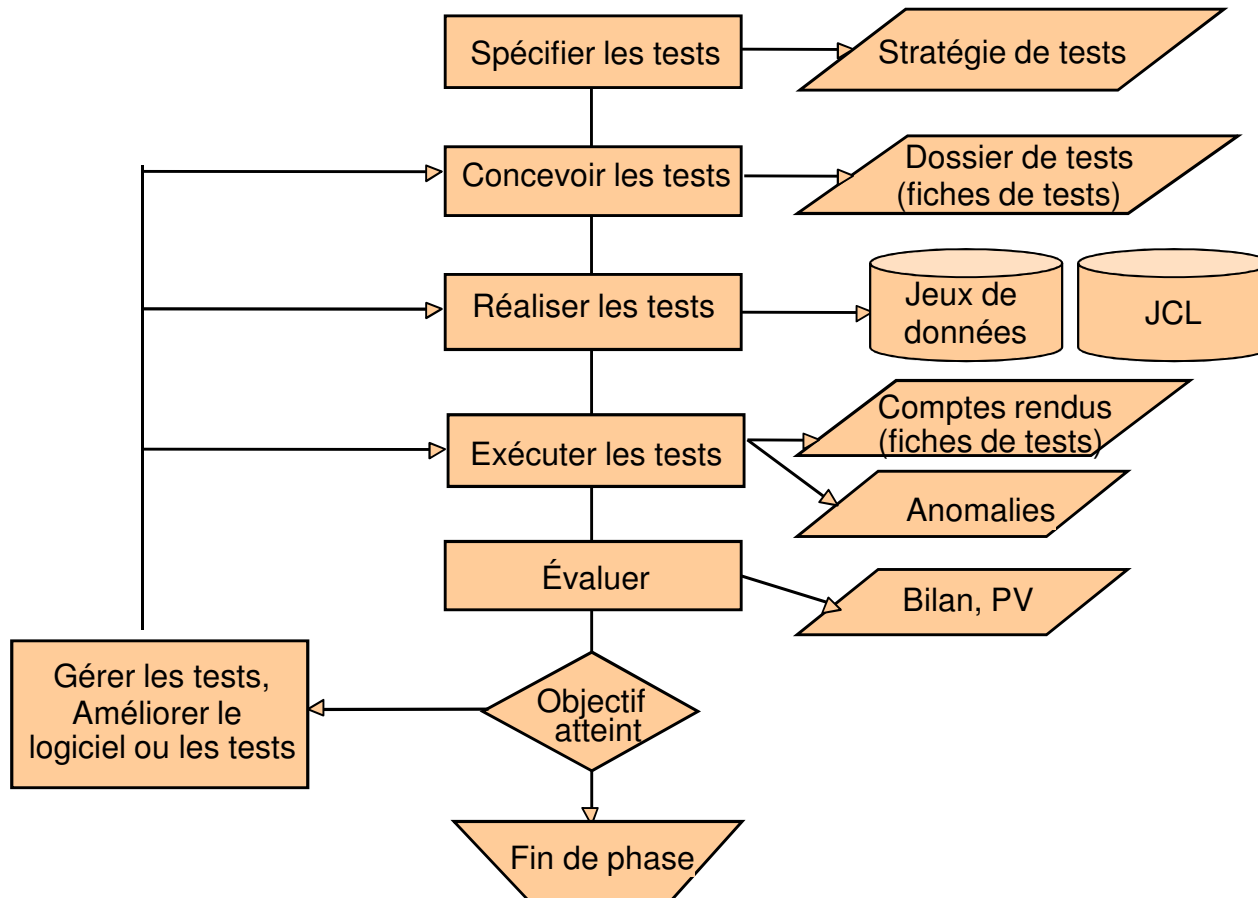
Spécifier les tests

Stratégie de tests

Concevoir les tests

Dossier de tests (fiches de tests)

Réaliser les tests

Jeux de données

JCL

Exécuter les tests

Comptes rendus (fiches de tests)

Anomalies

Évaluer

Bilan, PV

Gérer les tests, Améliorer le logiciel ou les tests

Objectif atteint

Fin de phase